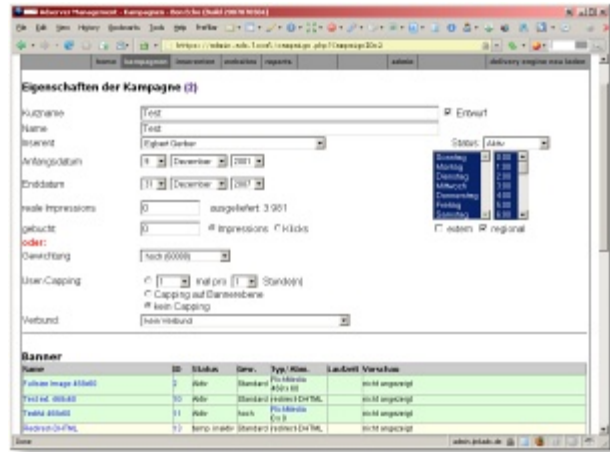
Adserver Management - Kampagnen - Mozilla Firefox (Build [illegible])

File Edit View History Bookmarks Tools Help

https://admin.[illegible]/campaign.php?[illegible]

home | kampagnen | inserenten | webseiten | reports | admin | delivery engine neu laden

Eigenschaften der Kampagne (3)

Kurzname: Test
☑ Entwurf
Name: Test
Inserent: Egbert Gerber
Status: Aktiv
Anfangsdatum: 5 December 2007
Enddatum: 31 December 2007

| Sonntag | 0:00 |
| Montag | 1:00 |
| Dienstag | 2:00 |
| Mittwoch | 3:00 |
| Donnerstag | 4:00 |
| Freitag | 5:00 |
| Samstag | 6:00 |

reale Impressions: 0 ausgeliefert: 3.981
gebucht: 0 ◉ Impressions ○ Klicks
☐ extern ☑ regional
oder:
Gewichtung: hoch (60000)

User-Capping: ○ 1 mal pro 1 Stunde(n)
○ Capping auf Bannerebene
◉ kein Capping

Verbund: kein Verbund

Banner

| Name | ID | Status | Gew. | Typ / Abm. | Laufzeit | Vorschau |
|---|---|---|---|---|---|---|
| Fullsize Image 468x60 | 3 | Aktiv | Standard | Flv.Mirdia 468x60 | | nicht angezeigt |
| Test inl. 468x60 | 10 | Aktiv | Standard | Indirekt DHTML | | nicht angezeigt |
| TestAd 468x60 | 11 | Aktiv | hoch | Flv.Mirdia (+3) | | nicht angezeigt |
| Redirect-DHTML | 12 | temp. inaktiv | Standard | Indirekt DHTML | | nicht angezeigt |

Done